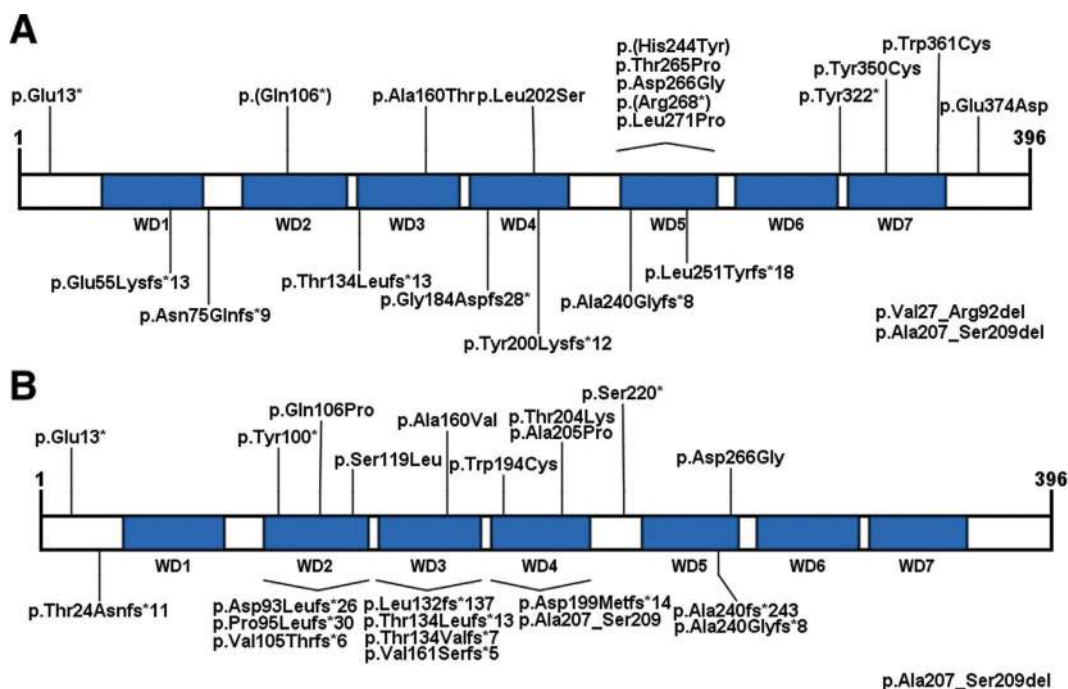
A

p.Glu13*
p.(Gln106*)
p.Ala160Thr
p.Leu202Ser
p.(His244Tyr)
p.Thr265Pro
p.Asp266Gly
p.(Arg268*)
p.Leu271Pro
p.Tyr322*
p.Tyr350Cys
p.Trp361Cys
p.Glu374Asp

1
396

WD1
WD2
WD3
WD4
WD5
WD6
WD7

p.Glu55Lysfs*13
p.Asn75Glnfs*9
p.Thr134Leufs*13
p.Gly184Aspfs28*
p.Tyr200Lysfs*12
p.Ala240Glyfs*8
p.Leu251Tyrfs*18

p.Val27_Arg92del
p.Ala207_Ser209del

B

p.Glu13*
p.Tyr100*
p.Gln106Pro
p.Ser119Leu
p.Ala160Val
p.Trp194Cys
p.Thr204Lys
p.Ala205Pro
p.Ser220*
p.Asp266Gly

1
396

WD1
WD2
WD3
WD4
WD5
WD6
WD7

p.Thr24Asnfs*11
p.Asp93Leufs*26
p.Pro95Leufs*30
p.Val105Thrfs*6
p.Leu132fs*137
p.Thr134Leufs*13
p.Thr134Valfs*7
p.Val161Serfs*5
p.Asp199Metfs*14
p.Ala207_Ser209
p.Ala240fs*243
p.Ala240Glyfs*8

p.Ala207_Ser209del